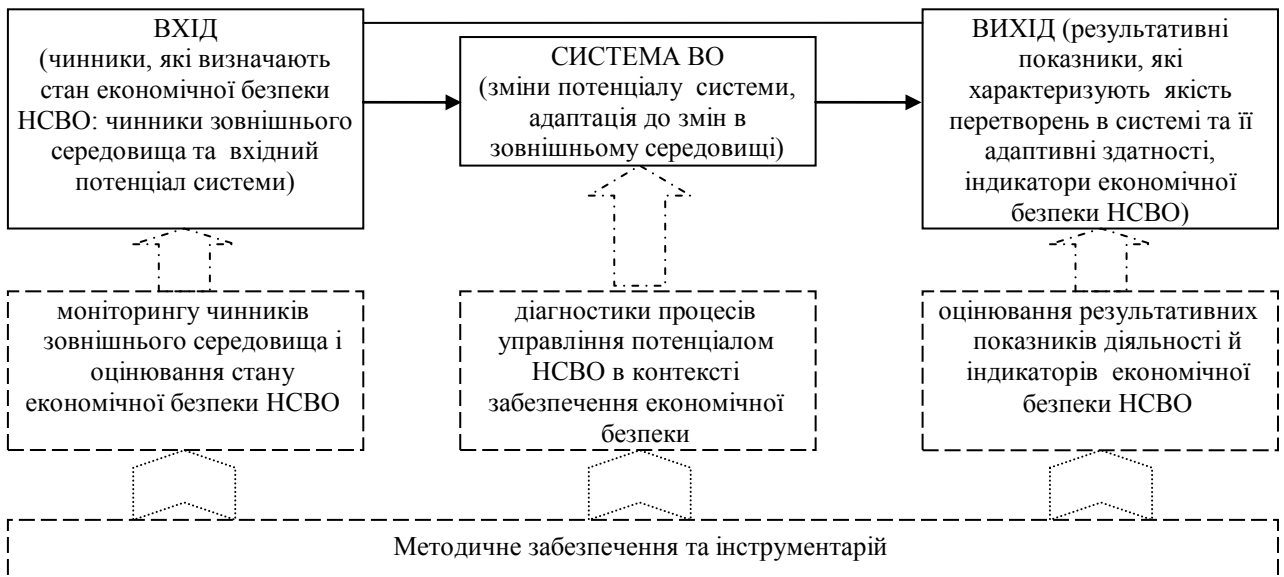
ВХІД (чинники, які визначають стан економічної безпеки НСВО: чинники зовнішнього середовища та вхідний потенціал системи)

СИСТЕМА ВО (зміни потенціалу системи, адаптація до змін в зовнішньому середовищі)

ВИХІД (результативні показники, які характеризують якість перетворень в системі та її адаптивні здатності, індикатори економічної безпеки НСВО)

моніторингу чинників зовнішнього середовища і оцінювання стану економічної безпеки НСВО

діагностики процесів управління потенціалом НСВО в контексті забезпечення економічної безпеки

оцінювання результативних показників діяльності й індикаторів економічної безпеки НСВО

Методичне забезпечення та інструментарій